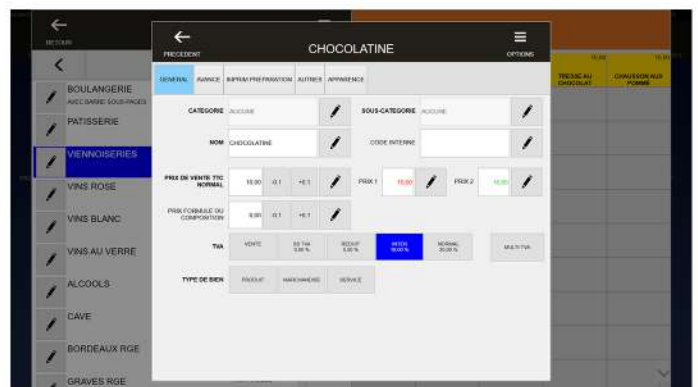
RETOUR

BOULANGERIE
AVEC BARRE SOUS-PAGES

PATISSERIE

VIENNOISERIES

VINS ROSE

VINS BLANC

VINS AU VERRE

ALCOOLS

CAVE

BORDEAUX RGE

GRAVES RGE

TRESSE AU CHOCOLAT

CHAUSSON AUX POMME

PRECEDENT

CHOCOLATINE

OPTIONS

GENERAL | AVANCE | IMPRIM PREPARATION | AUTRES | APPARENCE

CATEGORIE AUCUNE

SOUS-CATEGORIE AUCUNE

NOM CHOCOLATINE

CODE INTERNE

PRIX DE VENTE TTC NORMAL 10,00 -0.1 +0.1

PRIX 1 10,00

PRIX 2 10,00

PRIX FORMULE OU COMPOSITION 0,00 -0.1 +0.1

TVA VENTE | EX TVA 0,00 % | REDUIT 5,50 % | INTER 10,00 % | NORMAL 20,00 % | MULTI TVA

TYPE DE BIEN PRODUIT | MARCHANDISE | SERVICE